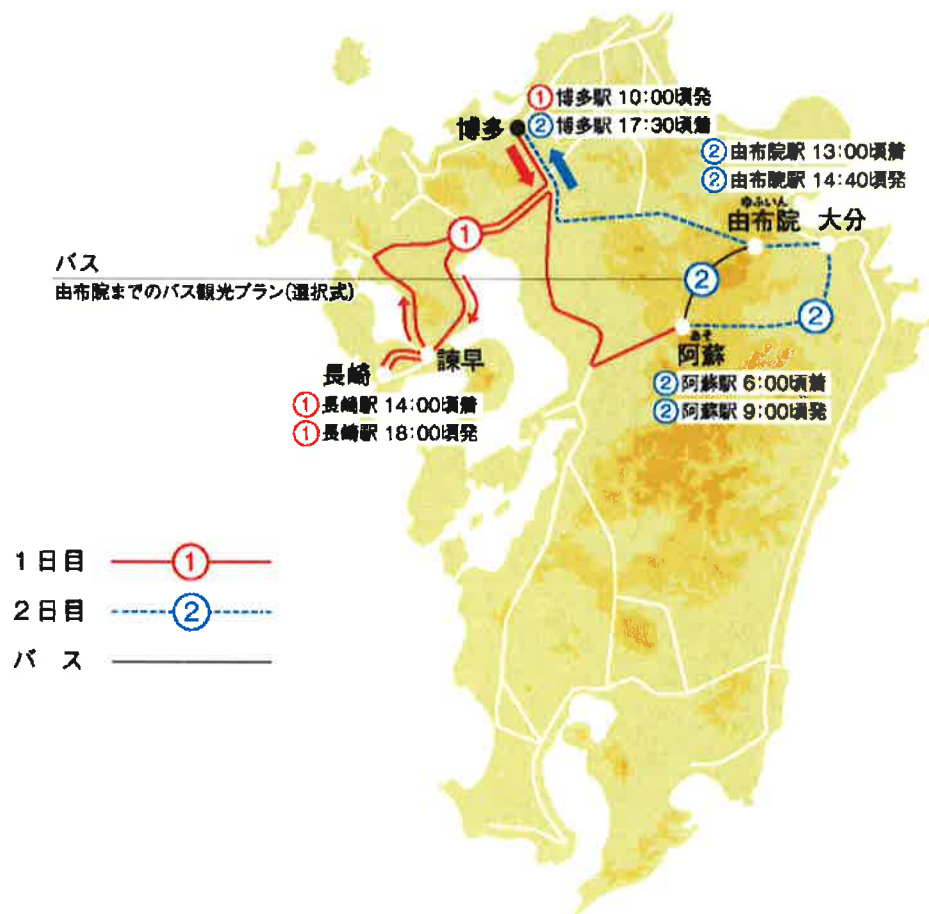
①博多駅 10:00頃発
博多 ②博多駅 17:30頃着
②由布院駅 13:00頃着
②由布院駅 14:40頃発
ゆふいん
由布院 大分
①
②
バス
由布院までのバス観光プラン(選択式)
②
あそ
阿蘇
長崎 諫早
②阿蘇駅 6:00頃着
②阿蘇駅 9:00頃発
①長崎駅 14:00頃着
①長崎駅 18:00頃発

1日目 ①
2日目 ②
バス